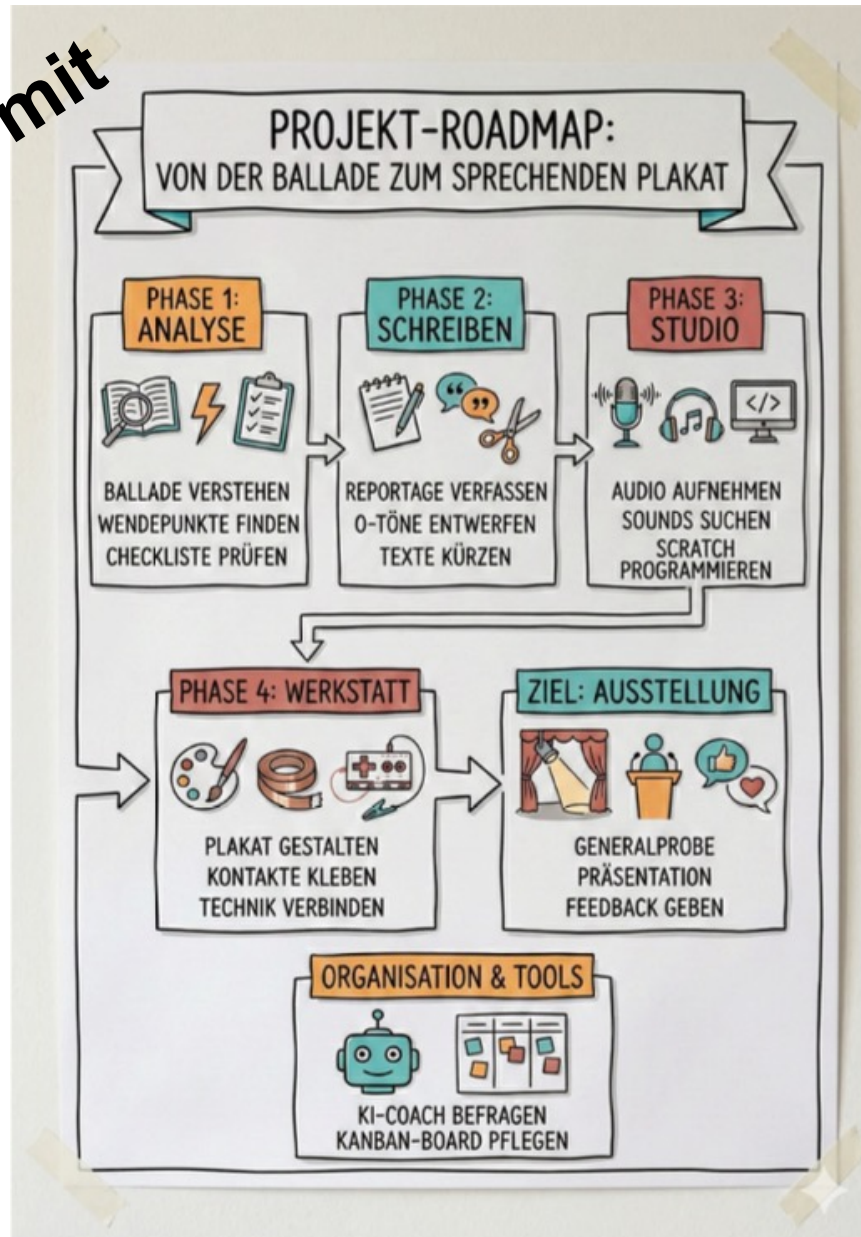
mit

PROJEKT-ROADMAP:
VON DER BALLADE ZUM SPRECHENDEN PLAKAT

PHASE 1:
ANALYSE

BALLADE VERSTEHEN
WENDEPUNKTE FINDEN
CHECKLISTE PRÜFEN

PHASE 2:
SCHREIBEN

REPORTAGE VERFASSEN
O-TÖNE ENTWERFEN
TEXTE KÜRZEN

PHASE 3:
STUDIO

</>

AUDIO AUFNEHMEN
SOUNDS SUCHEN
SCRATCH PROGRAMMIEREN

PHASE 4: WERKSTATT

PLAKAT GESTALTEN
KONTAKTE KLEBEN
TECHNIK VERBINDEN

ZIEL: AUSSTELLUNG

GENERALPROBE
PRÄSENTATION
FEEDBACK GEBEN

ORGANISATION & TOOLS

KI-COACH BEFRAGEN
KANBAN-BOARD PFLEGEN